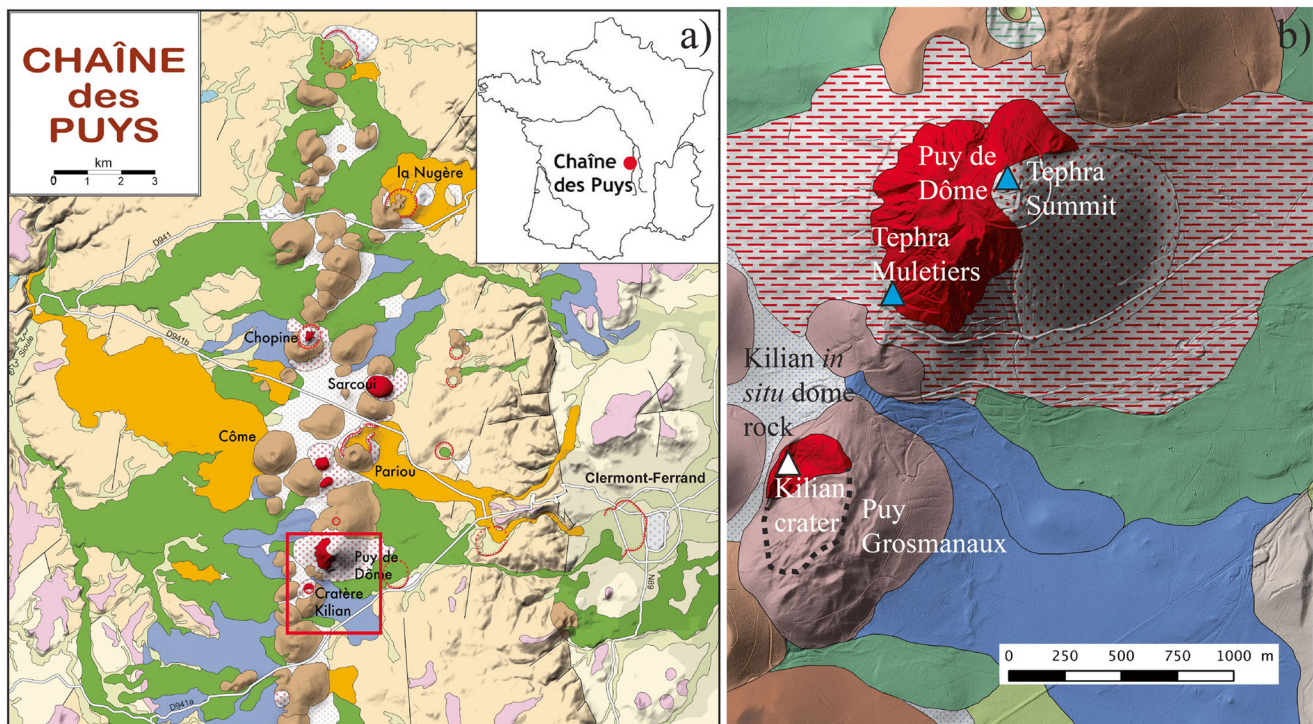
CHAÎNE des PUYS

km
0 1 2 3

a)

Chaîne des Puys

la Nugère

D941

D941b

Chopine

Sarcoui

Côme

Pariou

Clermont-Ferrand

Puy de Dôme

Cratère Kilian

N89

D941a

b)

Puy de Dôme

Tephra Summit

Tephra Muletiers

Kilian *in situ* dome rock

Kilian crater

Puy Grosmanaux

0 250 500 750 1000 m